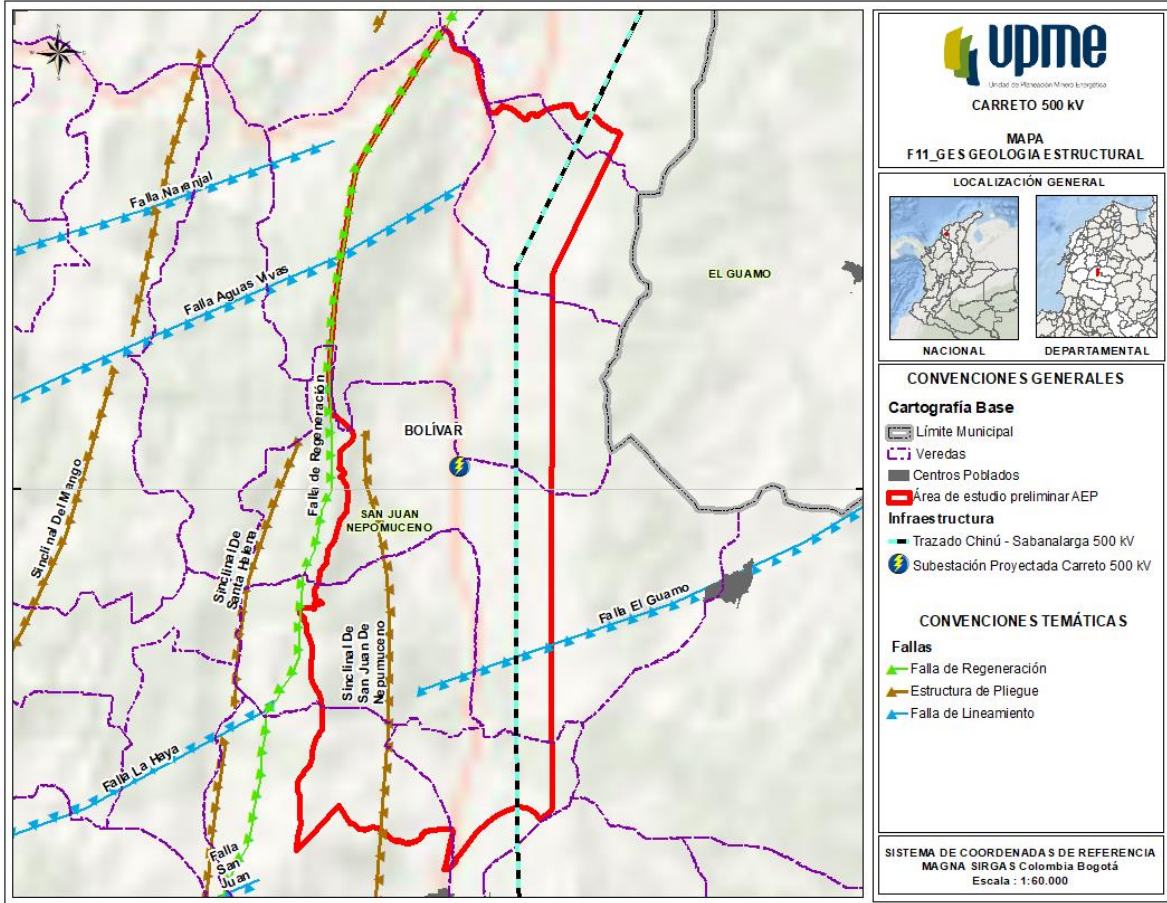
Falla Naranjal

Falla Aguas Vivas

Sinclinal Del Mango

Sinclinal De Santa Helena

Falla de Regeneración

BOLÍVAR

SAN JUAN NEPOMUCENO

Sinclinal De San Juan De Nepumuceno

EL GUAMO

Falla El Guamo

Falla La Haya

Falla San Juan

upme
Unidad de Planeación Minero Energética

CARRETO 500 kV

MAPA
F11_GES GEOLOGIA ESTRUCTURAL

LOCALIZACIÓN GENERAL

NACIONAL

DEPARTAMENTAL

CONVENCIONES GENERALES

Cartografía Base
Límite Municipal
Veredas
Centros Poblados
Área de estudio preliminar AEP

Infraestructura
Trazado Chinú - Sabanalarga 500 kV
Subestación Proyectada Carreto 500 kV

CONVENCIONES TEMÁTICAS

Fallas
Falla de Regeneración
Estructura de Pliegue
Falla de Lineamiento

SISTEMA DE COORDENADAS DE REFERENCIA
MAGNA SIRGAS Colombia Bogotá
Escala : 1:60.000